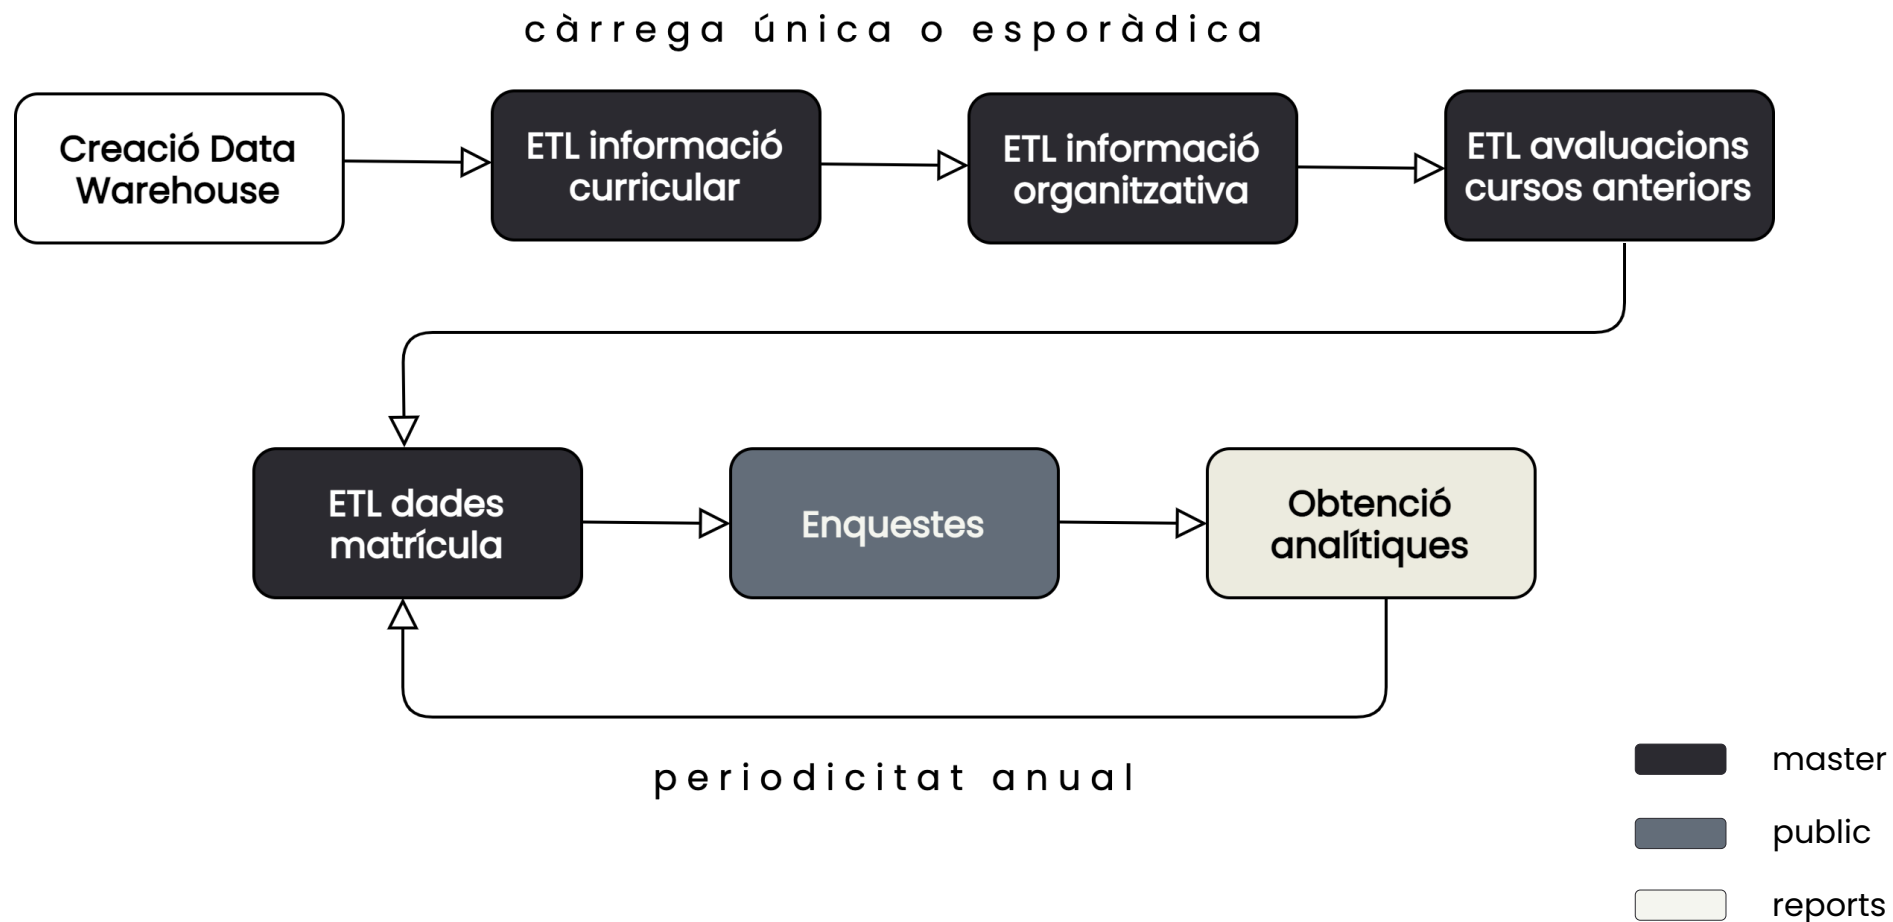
càrrega única o esporàdica

Creació Data Warehouse

ETL informació curricular

ETL informació organitzativa

ETL avaluacions cursos anteriors

ETL dades matrícula

Enquestes

Obtenció analítiques

periodicitat anual

master

public

reports